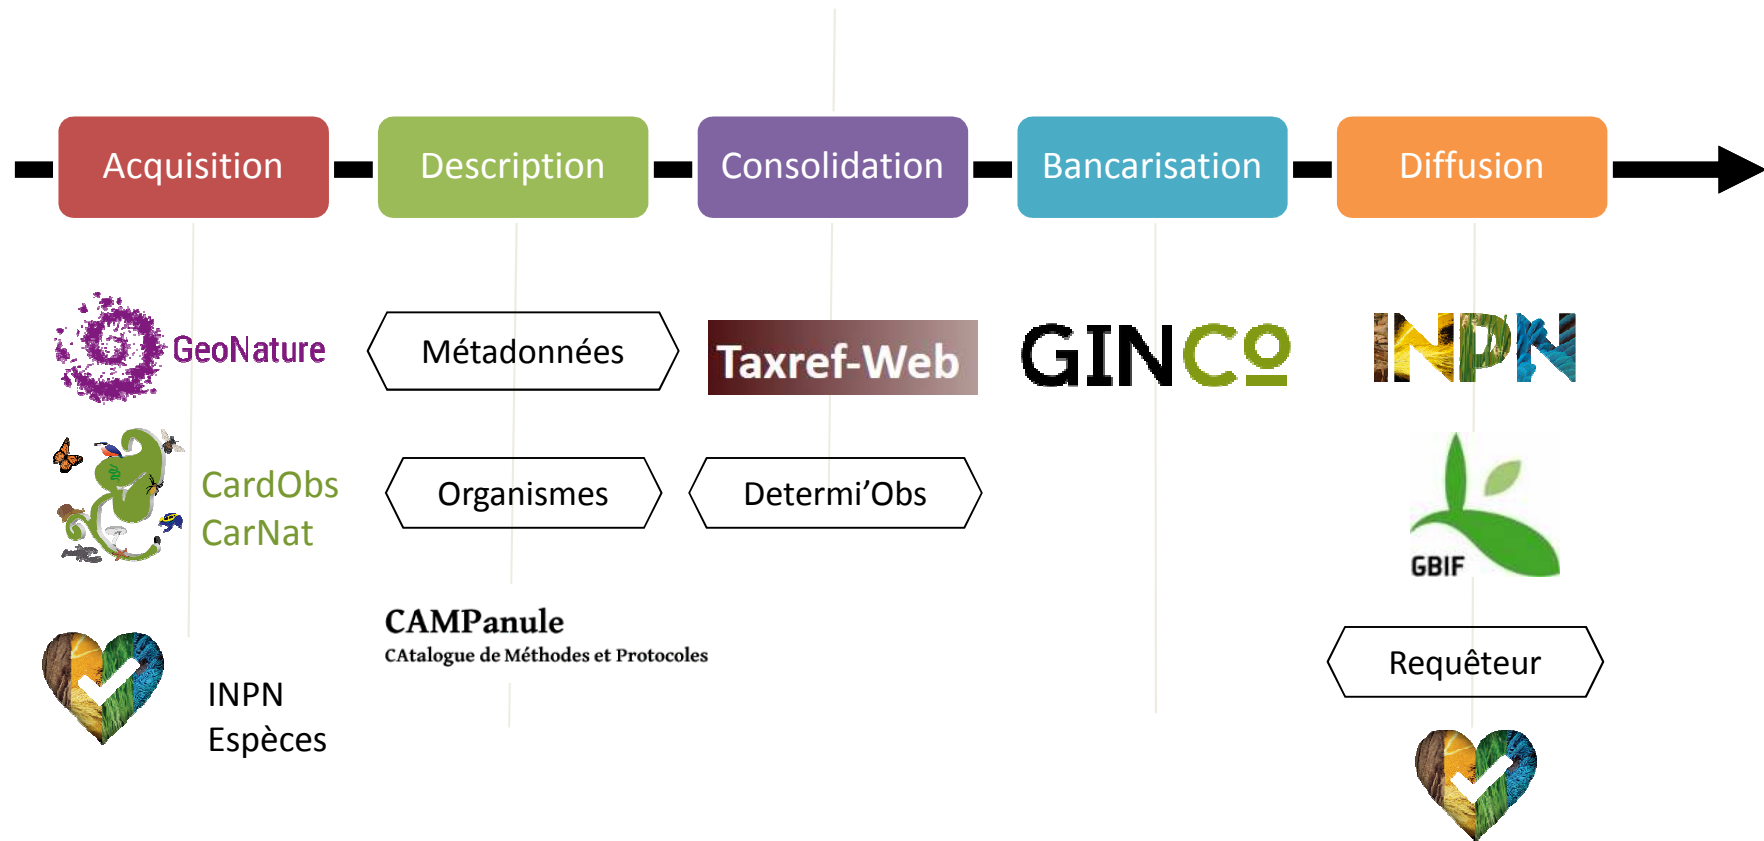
Acquisition

Description

Consolidation

Bancarisation

Diffusion

GeoNature

Métadonnées

Taxref-Web

GINCO

INPN

CardObs
CarNat

Organismes

Determi'Obs

GBIF

CAMPanule
CAtalogue de Méthodes et Protocoles

Requêteur

INPN
Espèces